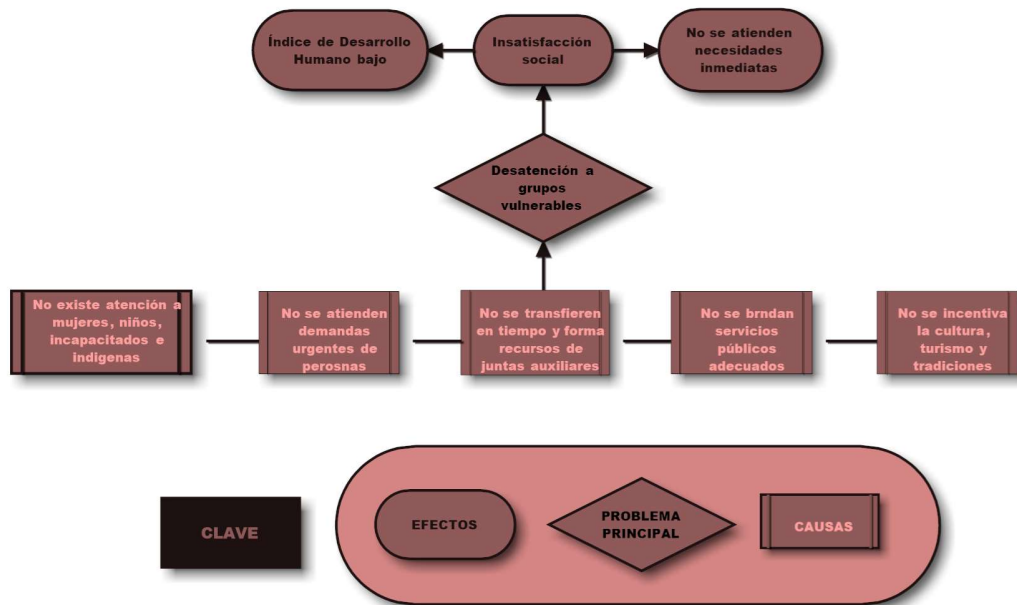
Índice de Desarrollo Humano bajo

Insatisfacción social

No se atienden necesidades inmediatas

Desatención a grupos vulnerables

No existe atención a mujeres, niños, incapacitados e indigenas

No se atienden demandas urgentes de perosnas

No se transfieren en tiempo y forma recursos de juntas auxiliares

No se brndan servicios públicos adecuados

No se incentiva la cultura, turismo y tradiciones

CLAVE

EFECTOS

PROBLEMA PRINCIPAL

CAUSAS